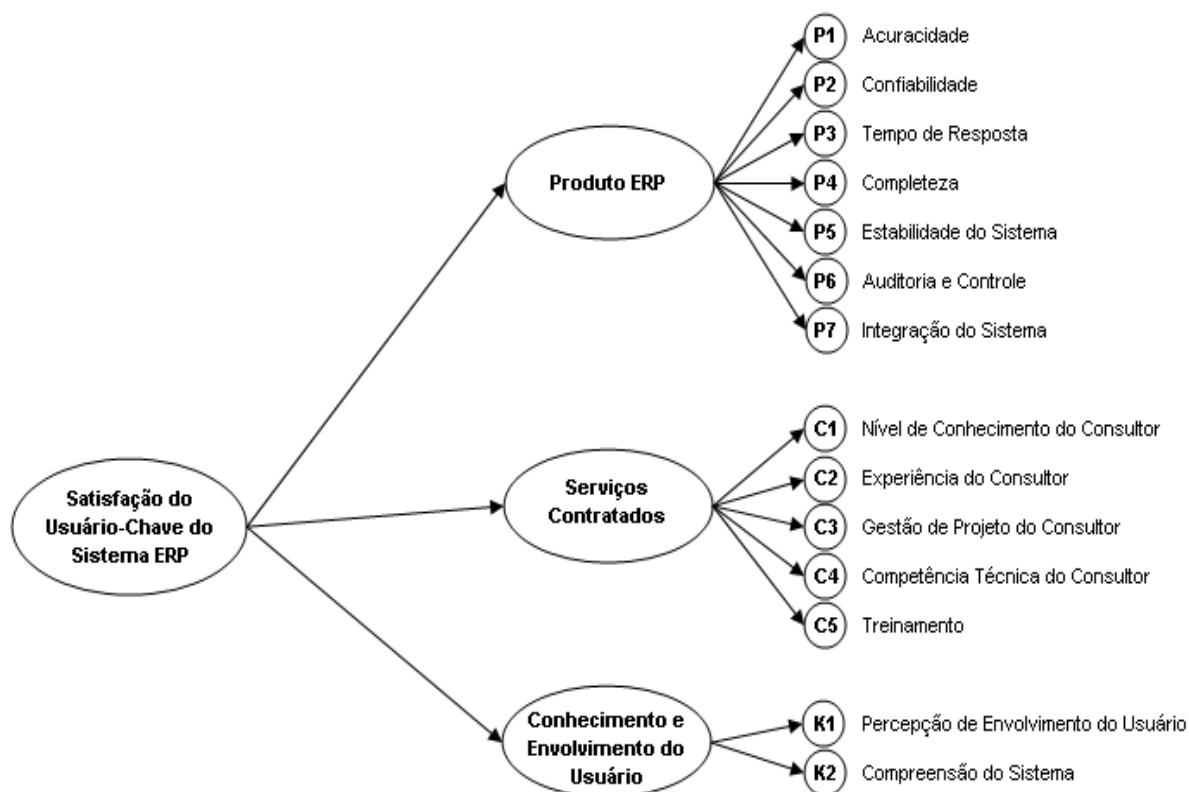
Satisfação do Usuário-Chave do Sistema ERP

Produto ERP

P1 Acuracidade
P2 Confiabilidade
P3 Tempo de Resposta
P4 Completeza
P5 Estabilidade do Sistema
P6 Auditoria e Controle
P7 Integração do Sistema

Serviços Contratados

C1 Nível de Conhecimento do Consultor
C2 Experiência do Consultor
C3 Gestão de Projeto do Consultor
C4 Competência Técnica do Consultor
C5 Treinamento

Conhecimento e Envolvimento do Usuário

K1 Percepção de Envolvimento do Usuário
K2 Compreensão do Sistema